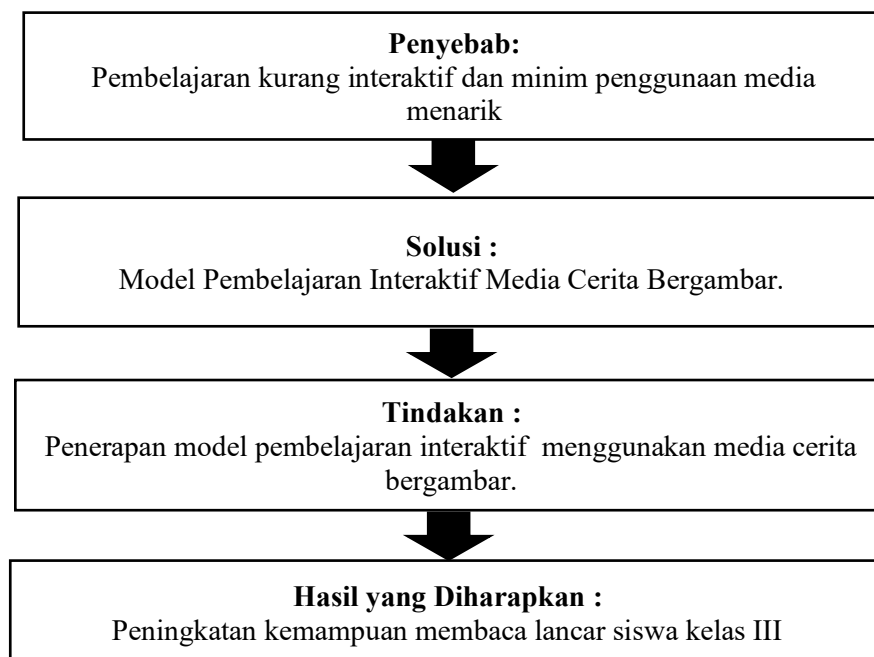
**Penyebab:**
Pembelajaran kurang interaktif dan minim penggunaan media menarik

**Solusi :**
Model Pembelajaran Interaktif Media Cerita Bergambar.

**Tindakan :**
Penerapan model pembelajaran interaktif menggunakan media cerita bergambar.

**Hasil yang Diharapkan :**
Peningkatan kemampuan membaca lancar siswa kelas III